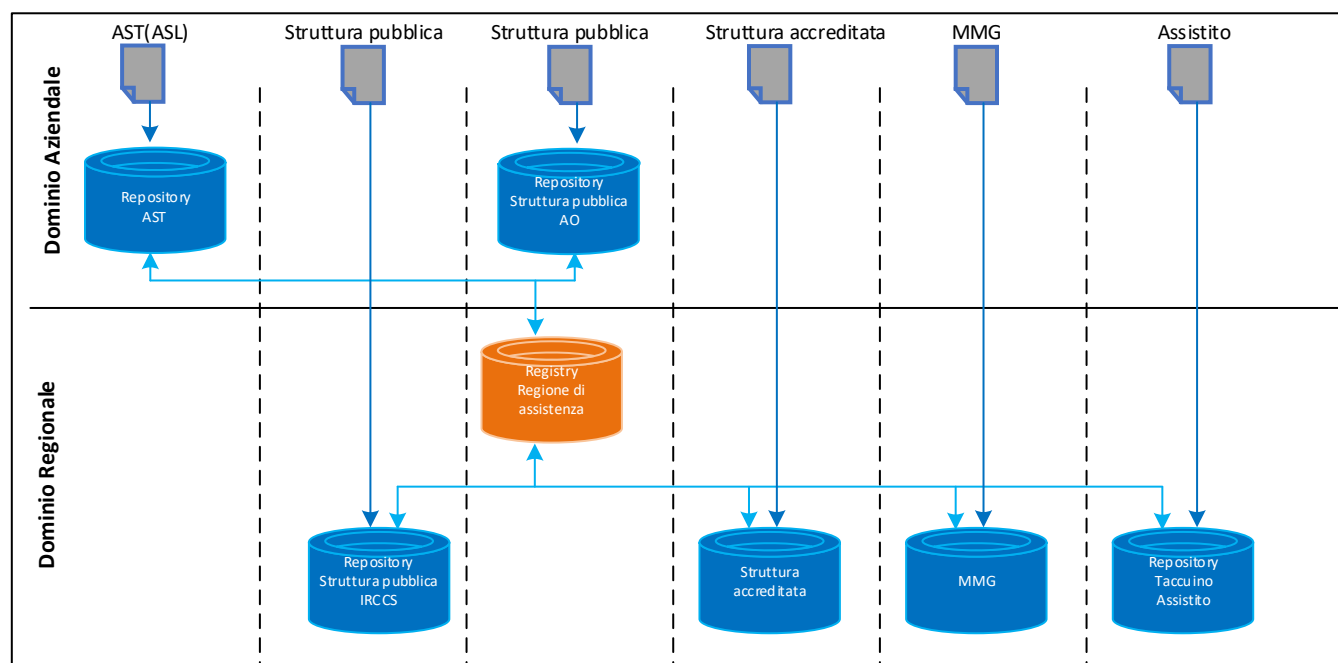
AST(ASL)

Struttura pubblica

Struttura pubblica

Struttura accreditata

MMG

Assistito

Dominio Aziendale

Repository AST

Repository Struttura pubblica AO

Dominio Regionale

Registry Regione di assistenza

Repository Struttura pubblica IRCCS

Struttura accreditata

MMG

Repository Taccuino Assistito